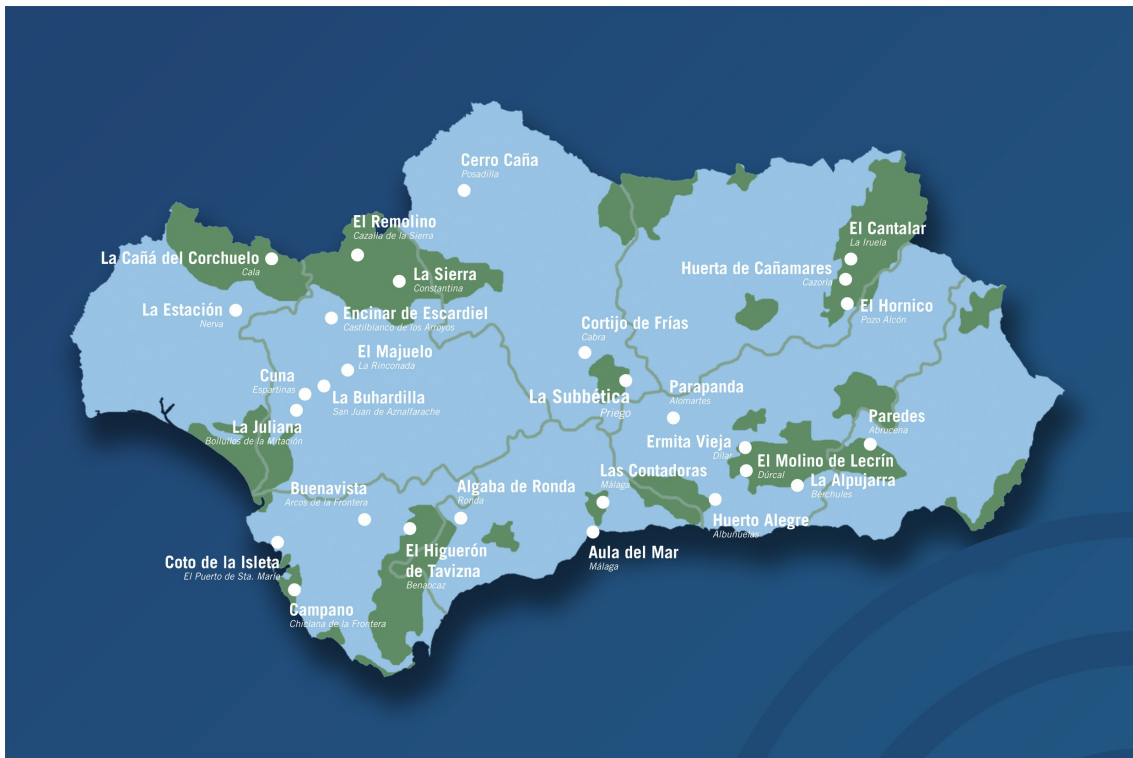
Cerro Caña
Posadilla

El Remolino
Cazalla de la Sierra

La Cañá del Corchuelo
Cala

La Sierra
Constantina

La Estación
Nerva

Encinar de Escardiel
Castilblanco de los Arroyos

El Majuelo
La Rinconada

Cuna
Espartinas

La Buhardilla
San Juan de Aznalfarache

La Juliana
Bollullos de la Mitación

Buenavista
Arcos de la Frontera

Coto de la Isleta
El Puerto de Sta. María

Campano
Chiclana de la Frontera

El Higuerón de Tavizna
Benaocaz

Algaba de Ronda
Ronda

Aula del Mar
Málaga

Las Contadoras
Málaga

Cortijo de Frías
Cabra

La Subbética
Priego

Parapanda
Alomartes

Ermita Vieja
Dílar

El Molino de Lecrín
Dúrcal

La Alpujarra
Bérchules

Huerto Alegre
Albuñuelas

Paredes
Abrucena

El Cantalar
La Iruela

Huerta de Cañamares
Cazorla

El Hornico
Pozo Alcón